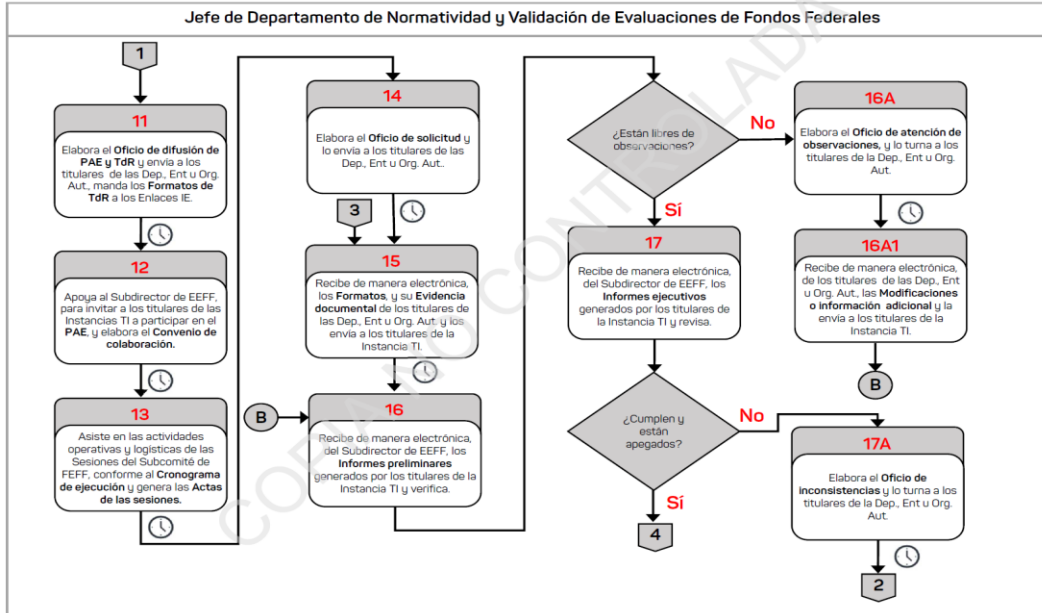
Jefe de Departamento de Normatividad y Validación de Evaluaciones de Fondos Federales

1

11

Elabora el **Oficio de difusión de PAE y TdR** y envía a los titulares de las Dep., Ent u Org. Aut., manda los **Formatos de TdR** a los Enlaces IE.

12

Apoya al Subdirector de EEFF, para invitar a los titulares de las Instancias TI a participar en el **PAE**, y elabora el **Convenio de colaboración.**

13

Asiste en las actividades operativas y logísticas de las Sesiones del Subcomité de EEFF, conforme al **Cronograma de ejecución** y genera las **Actas de las sesiones.**

14

Elabora el **Oficio de solicitud** y lo envía a los titulares de las Dep., Ent u Org. Aut..

3

15

Recibe de manera electrónica, los **Formatos**, y su **Evidencia documental** de los titulares de las Dep., Ent u Org. Aut. y los envía a los titulares de la Instancia TI.

B

16

Recibe de manera electrónica, del Subdirector de EEFF, los **Informes preliminares** generados por los titulares de la Instancia TI y verifica.

¿Están libres de observaciones?

No

Sí

17

Recibe de manera electrónica, del Subdirector de EEFF, los **Informes ejecutivos** generados por los titulares de la Instancia TI y revisa.

¿Cumplen y están apegados?

No

Sí

4

16A

Elabora el **Oficio de atención de observaciones**, y lo turna a los titulares de la Dep., Ent u Org. Aut.

16A1

Recibe de manera electrónica, de los titulares de las Dep., Ent u Org. Aut., las **Modificaciones o información adicional** y la envía a los titulares de la Instancia TI.

B

17A

Elabora el **Oficio de inconsistencias** y lo turna a los titulares de la Dep., Ent u Org. Aut.

2

COPIA NO CONTROLADA